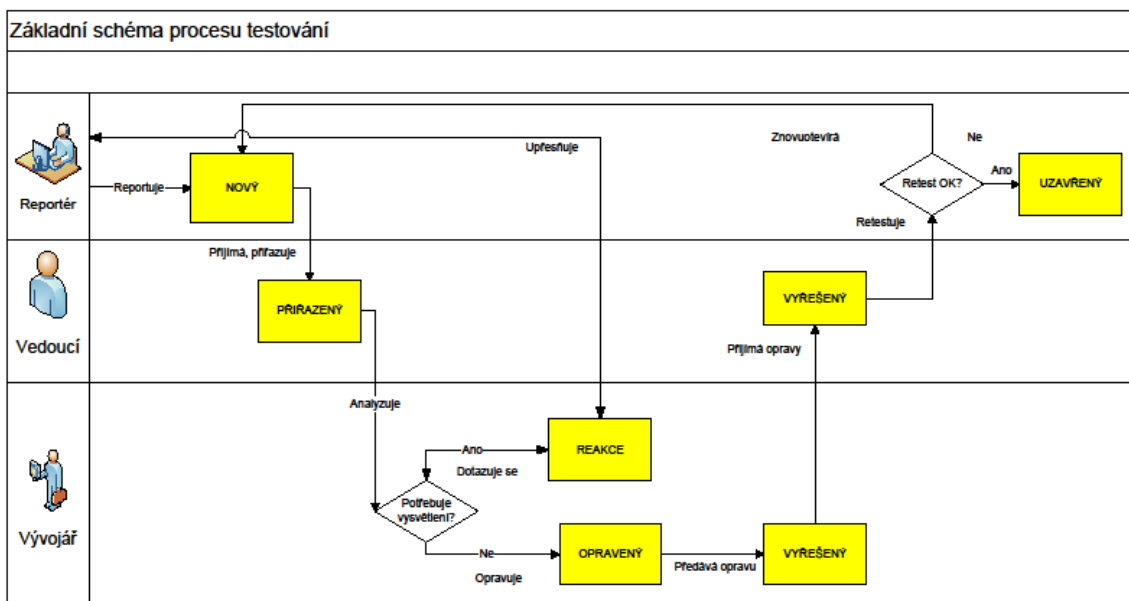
Základní schéma procesu testování

Reportér

Vedoucí

Vývojář

Reportuje

NOVÝ

Upřesňuje

Znovuotevírá

Ne

Retest OK?

Ano

UZAVŘENÝ

Retestuje

Přijímá, přiřazuje

PŘIŘAZENÝ

VYŘEŠENÝ

Přijímá opravy

Analyzuje

Ano

Dotazuje se

REAKCE

Potřebuje vysvětlení?

Ne

Opravuje

OPRAVENÝ

Předává opravu

VYŘEŠENÝ